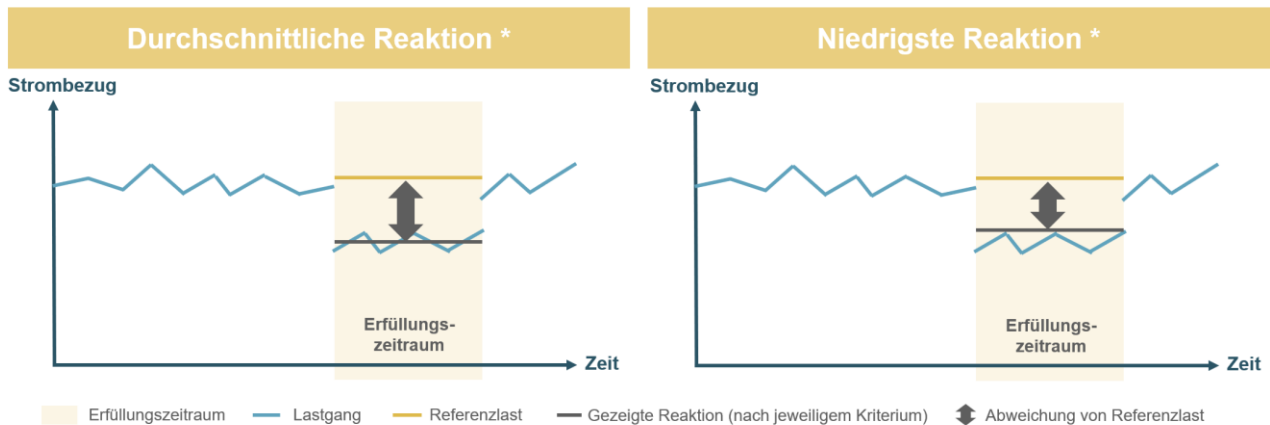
Durchschnittliche Reaktion *

Strombezug

Erfüllungszeitraum

Zeit

Niedrigste Reaktion *

Strombezug

Erfüllungszeitraum

Zeit

Erfüllungszeitraum Lastgang Referenzlast Gezeigte Reaktion (nach jeweiligem Kriterium) Abweichung von Referenzlast